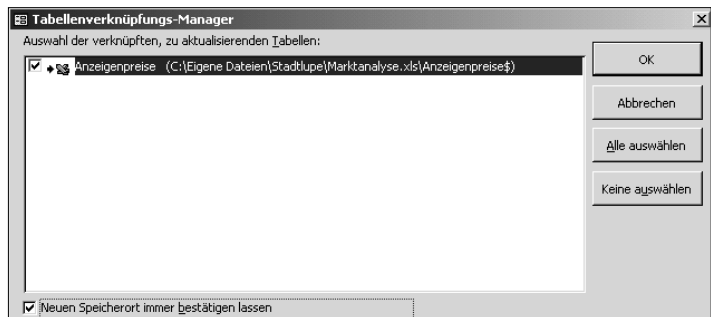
Tabellenverknüpfungs-Manager

×

Auswahl der verknüpften, zu aktualisierenden Tabellen:

Anzeigenpreise (C:\Eigene Dateien\Stadtlupe\Marktanalyse.xls\Anzeigenpreise$)

OK

Abbrechen

Alle auswählen

Keine auswählen

Neuen Speicherort immer bestätigen lassen